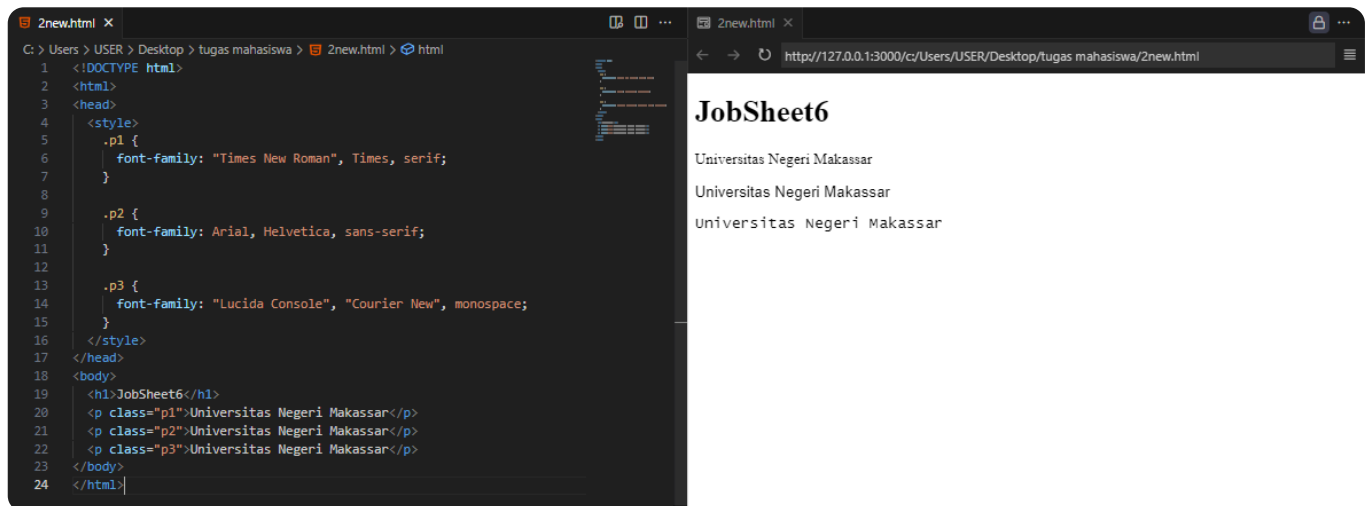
2new.html ×

C: > Users > USER > Desktop > tugas mahasiswa > 2new.html > html

1 <!DOCTYPE html>
2 <html>
3 <head>
4 <style>
5 .p1 {
6 font-family: "Times New Roman", Times, serif;
7 }
8
9 .p2 {
10 font-family: Arial, Helvetica, sans-serif;
11 }
12
13 .p3 {
14 font-family: "Lucida Console", "Courier New", monospace;
15 }
16 </style>
17 </head>
18 <body>
19 <h1>JobSheet6</h1>
20 <p class="p1">Universitas Negeri Makassar</p>
21 <p class="p2">Universitas Negeri Makassar</p>
22 <p class="p3">Universitas Negeri Makassar</p>
23 </body>
24 </html>

2new.html ×

http://127.0.0.1:3000/c:/Users/USER/Desktop/tugas mahasiswa/2new.html

JobSheet6

Universitas Negeri Makassar

Universitas Negeri Makassar

Universitas Negeri Makassar